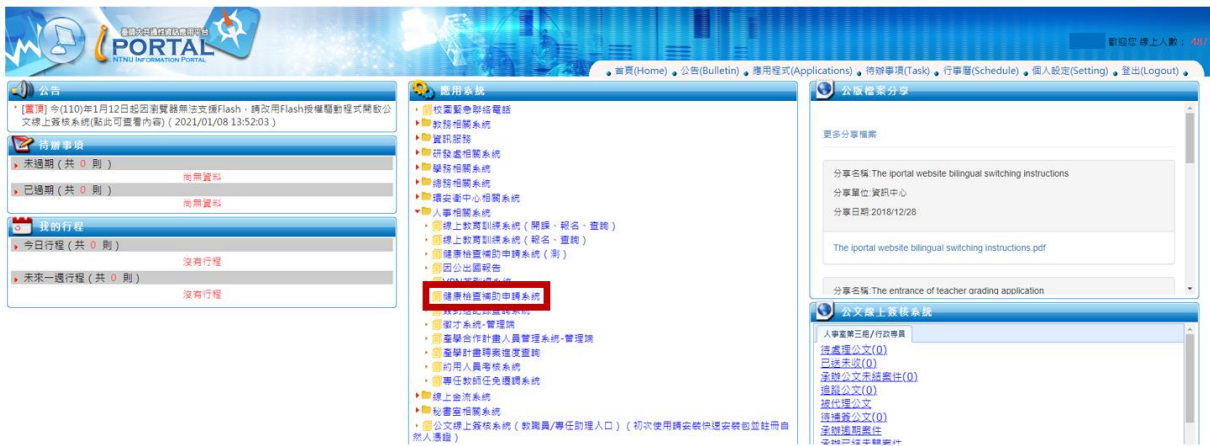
臺灣師範大學資訊服務入口
iPORTAL
NTNU INFORMATION PORTAL

歡迎您 線上人數： 487

首頁(Home) 公告(Bulletin) 應用程式(Applications) 待辦事項(Task) 行事曆(Schedule) 個人設定(Setting) 登出(Logout)

公告
[置頂] 今(110)年1月12日起因瀏覽器無法支援Flash，請改用Flash授權驅動程式開啟公文線上簽核系統(點此可查看內容)（2021/01/08 13:52:03）

待辦事項
未過期（共 0 則）
尚無資料
已過期（共 0 則）
尚無資料

我的行程
今日行程（共 0 則）
沒有行程
未來一週行程（共 0 則）
沒有行程

應用系統
校園緊急聯絡電話
教務相關系統
資訊服務
研發處相關系統
學務相關系統
總務相關系統
環安衛中心相關系統
人事相關系統
線上教育訓練系統（開課、報名、查詢）
線上教育訓練系統（報名、查詢）
健康檢查補助申請系統（測）
因公出國報告
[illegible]
健康檢查補助申請系統
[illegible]
攬才系統-管理端
產學合作計畫人員管理系統-管理端
產學計畫聘案進度查詢
約用人員考核系統
專任教師任免遷調系統
線上金流系統
秘書室相關系統
公文線上簽核系統（教職員/專任助理入口）（初次使用請安裝快速安裝包並註冊自然人憑證）

公版檔案分享
更多分享檔案
分享名稱:The iportal website bilingual switching instructions
分享單位:資訊中心
分享日期:2018/12/28
The iportal website bilingual switching instructions.pdf
分享名稱:The entrance of teacher grading application

公文線上簽核系統
人事室第三組/行政專員
待處理公文(0)
已送未收(0)
承辦公文未結案件(0)
追蹤公文(0)
被代理公文
待補簽公文(0)
承辦逾期案件
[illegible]